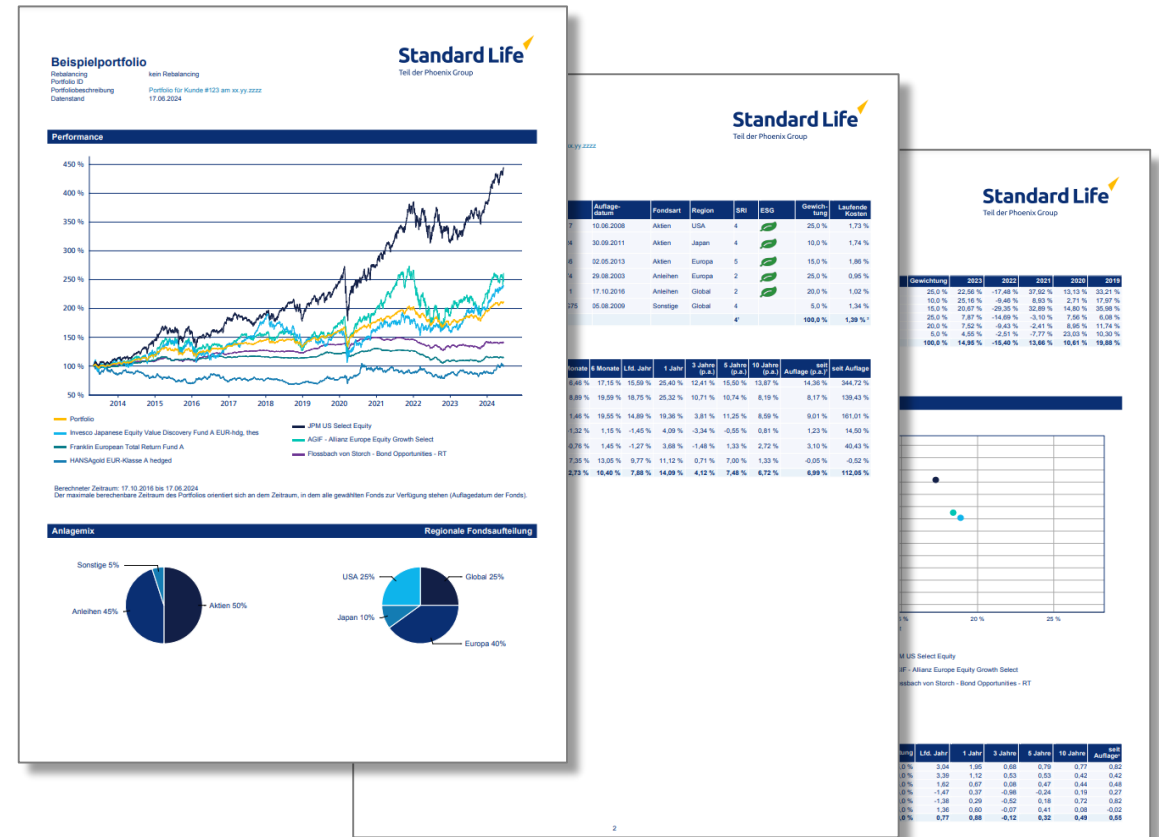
Beispielportfolio

Rebalancing kein Rebalancing
Portfolio ID
Portfoliobeschreibung Portfolio für Kunde #123 am xx.yy.zzzz
Datenstand 17.06.2024

Standard Life
Teil der Phoenix Group

Performance

450 %
400 %
350 %
300 %
250 %
200 %
150 %
100 %
50 %

2014 2015 2016 2017 2018 2019 2020 2021 2022 2023 2024

Portfolio
Invesco Japanese Equity Value Discovery Fund A EUR-hdg, thes
Franklin European Total Return Fund A
HANSAgold EUR-Klasse A hedged
JPM US Select Equity
AGIF - Allianz Europe Equity Growth Select
Flossbach von Storch - Bond Opportunities - RT

Berechneter Zeitraum: 17.10.2016 bis 17.06.2024
Der maximale berechenbare Zeitraum des Portfolios orientiert sich an dem Zeitraum, in dem alle gewählten Fonds zur Verfügung stehen (Auflagedatum der Fonds).

Anlagemix

Regionale Fondsaufteilung

Sonstige 5%
Anleihen 45%
Aktien 50%

USA 25%
Global 25%
Japan 10%
Europa 40%

Standard Life
Teil der Phoenix Group

| | Auflage-datum | Fondsart | Region | SRI | ESG | Gewichtung | Laufende Kosten |
|---|---|---|---|---|---|---|---|
| 7 | 10.06.2008 | Aktien | USA | 4 | | 25,0 % | 1,73 % |
| | 30.09.2011 | Aktien | Japan | 4 | | 10,0 % | 1,74 % |
| 6 | 02.05.2013 | Aktien | Europa | 5 | | 15,0 % | 1,86 % |
| 4 | 29.08.2003 | Anleihen | Europa | 2 | | 25,0 % | 0,95 % |
| 1 | 17.10.2016 | Anleihen | Global | 2 | | 20,0 % | 1,02 % |
| 75 | 05.08.2009 | Sonstige | Global | 4 | | 5,0 % | 1,34 % |
| | | | | 4' | | 100,0 % | 1,39 % ' |

| Monate | 6 Monate | Lfd. Jahr | 1 Jahr | 3 Jahre (p.a.) | 5 Jahre (p.a.) | 10 Jahre (p.a.) | seit Auflage (p.a.) | seit Auflage |
|---|---|---|---|---|---|---|---|---|
| 6,46 % | 17,15 % | 15,59 % | 25,40 % | 12,41 % | 15,50 % | 13,87 % | 14,36 % | 344,72 % |
| 8,89 % | 19,59 % | 18,75 % | 25,32 % | 10,71 % | 10,74 % | 8,19 % | 8,17 % | 139,43 % |
| 1,46 % | 19,55 % | 14,89 % | 19,36 % | 3,81 % | 11,25 % | 8,59 % | 9,01 % | 161,01 % |
| 1,32 % | 1,15 % | -1,45 % | 4,09 % | -3,34 % | -0,55 % | 0,81 % | 1,23 % | 14,50 % |
| 0,76 % | 1,45 % | -1,27 % | 3,68 % | -1,48 % | 1,33 % | 2,72 % | 3,10 % | 40,43 % |
| 7,35 % | 13,05 % | 9,77 % | 11,12 % | 0,71 % | 7,00 % | 1,33 % | -0,05 % | -0,52 % |
| 2,73 % | 10,40 % | 7,88 % | 14,09 % | 4,12 % | 7,48 % | 6,72 % | 6,99 % | 112,05 % |

2

Standard Life
Teil der Phoenix Group

| Gewichtung | 2023 | 2022 | 2021 | 2020 | 2019 |
|---|---|---|---|---|---|
| 25,0 % | 22,56 % | -17,48 % | 37,92 % | 13,13 % | 33,21 % |
| 10,0 % | 25,16 % | -9,46 % | 8,93 % | 2,71 % | 17,97 % |
| 15,0 % | 20,67 % | -29,35 % | 32,89 % | 14,80 % | 35,98 % |
| 25,0 % | 7,87 % | -14,69 % | -3,10 % | 7,56 % | 6,08 % |
| 20,0 % | 7,52 % | -9,43 % | -2,41 % | 8,95 % | 11,74 % |
| 5,0 % | 4,55 % | -2,51 % | -7,77 % | 23,03 % | 10,30 % |
| 100,0 % | 14,95 % | -15,40 % | 13,66 % | 10,61 % | 19,88 % |

20 % 25 %

M US Select Equity
IF - Allianz Europe Equity Growth Select
ssbach von Storch - Bond Opportunities - RT

| tung | Lfd. Jahr | 1 Jahr | 3 Jahre | 5 Jahre | 10 Jahre | seit Auflage' |
|---|---|---|---|---|---|---|
| ,0 % | 3,04 | 1,95 | 0,68 | 0,79 | 0,77 | 0,82 |
| ,0 % | 3,35 | 1,12 | 0,53 | 0,53 | 0,42 | 0,42 |
| ,0 % | 1,62 | 0,67 | 0,08 | 0,47 | 0,44 | 0,48 |
| ,0 % | -1,47 | 0,37 | -0,98 | -0,24 | 0,19 | 0,27 |
| ,0 % | -1,38 | 0,29 | -0,52 | 0,18 | 0,72 | 0,82 |
| ,0 % | 1,36 | 0,60 | -0,07 | 0,41 | 0,08 | -0,02 |
| ,0 % | 0,77 | 0,88 | -0,12 | 0,32 | 0,49 | 0,55 |